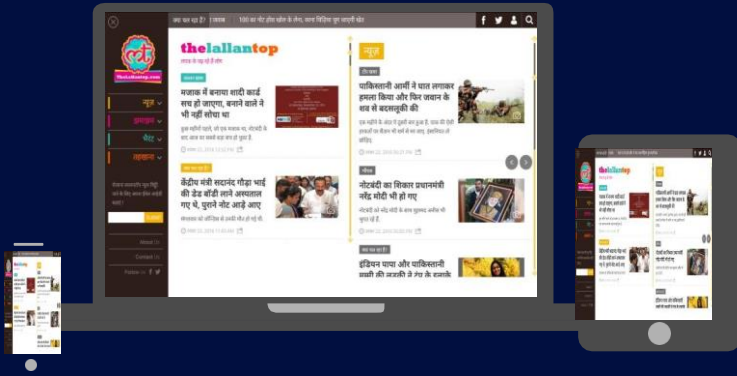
क्या चल रहा है? | लल्लनटॉप | 1000 का नोट होंगे फर्जी के लिए, लगाया सिर्फ 'यूज' जाएगी चोंट

thelallantop
लल्लनटॉप

न्यूज़
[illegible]
वीडियो
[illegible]

About Us
Contact Us
Follow Us

thelallantop

मज़ाक में बनाया शादी कार्ड सच हो जाएगा, बनाने वाले ने भी नहीं सोचा था

केंद्रीय मंत्री सदानंद गौड़ा भाई की डेड बॉडी लाने अस्पताल गए थे, पुराने नोट आड़े आए

न्यूज़

पाकिस्तानी आर्मी ने घात लगाकर हमला किया और फिर जवान के शव से बदसलूकी की

नोटबंदी का शिकार प्रधानमंत्री नरेंद्र मोदी भी हुए हैं

इंडियन पापा और पाकिस्तानी मम्मी की लड़की ने रंग के हवाले